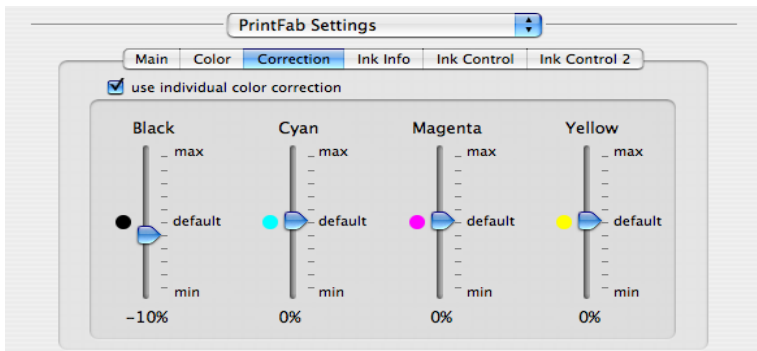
PrintFab Settings

Main | Color | Correction | Ink Info | Ink Control | Ink Control 2

use individual color correction

Black
max
default
min
–10%

Cyan
max
default
min
0%

Magenta
max
default
min
0%

Yellow
max
default
min
0%